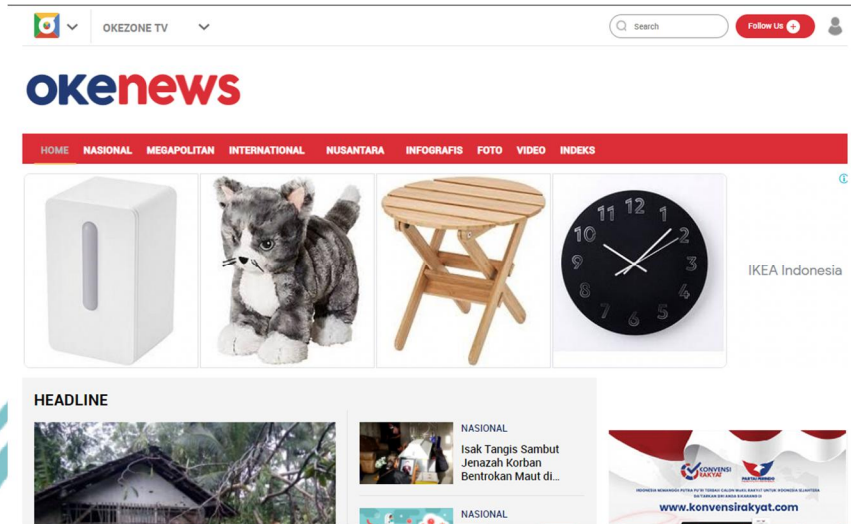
OKEZONE TV

Search

Follow Us

okenews

HOME NASIONAL MEGAPOLITAN INTERNATIONAL NUSANTARA INFOGRAFIS FOTO VIDEO INDEKS

11 12 1 2 3 4 5 6 7 8 9 10

IKEA Indonesia

HEADLINE

NASIONAL

Isak Tangis Sambut Jenazah Korban Bentrokan Maut di...

NASIONAL

KONVENSI RAKYAT

PARTAI PERINDO

www.konvensirakyat.com